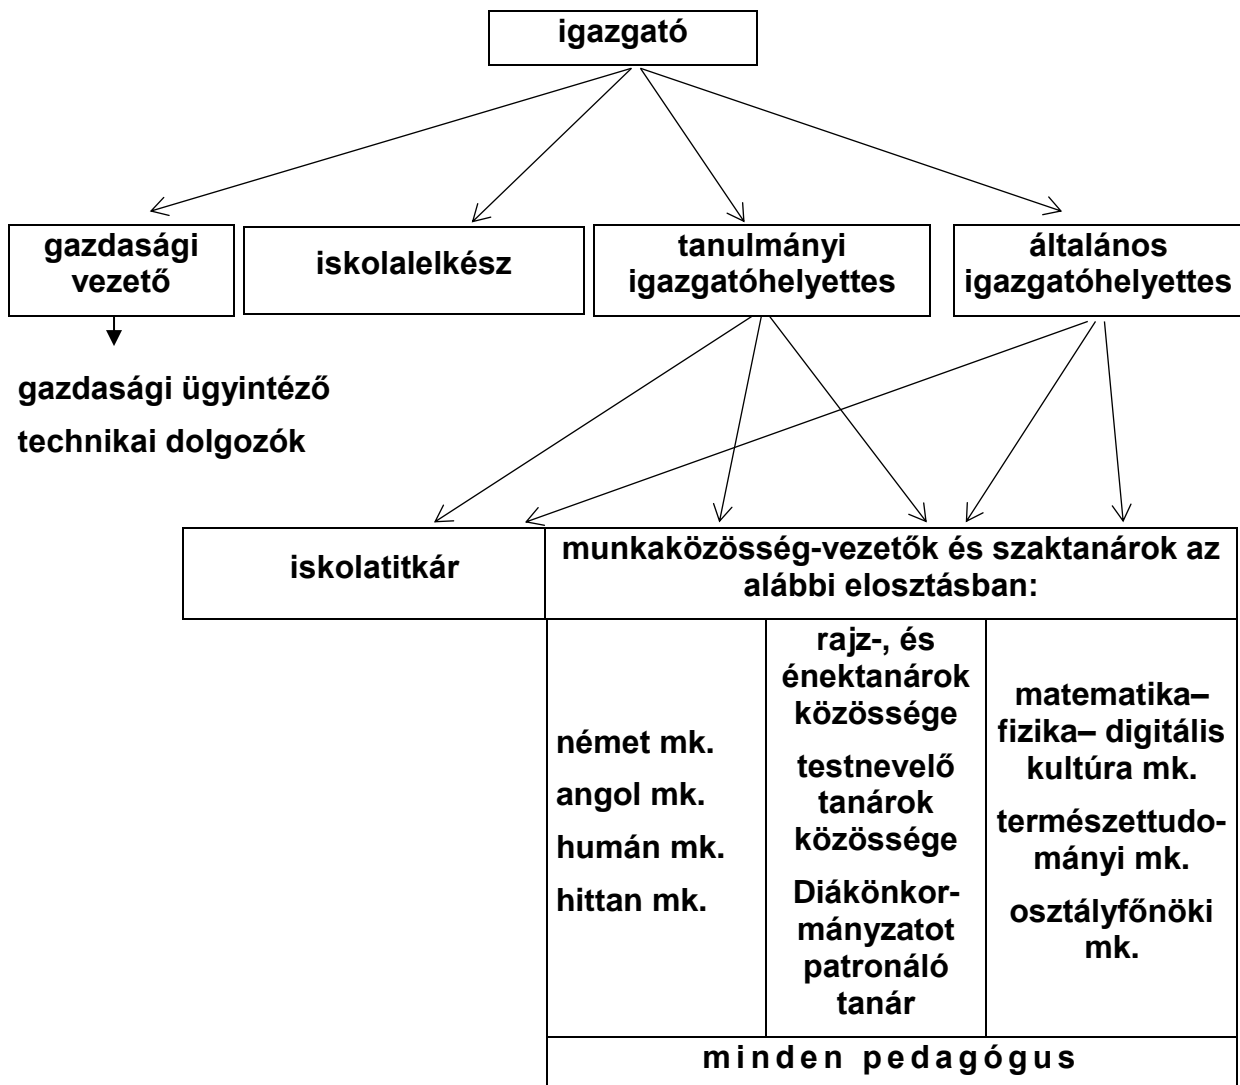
igazgató

gazdasági vezető

iskolalelkész

tanulmányi igazgatóhelyettes

általános igazgatóhelyettes

gazdasági ügyintéző

technikai dolgozók

iskolatitkár

munkaközösség-vezetők és szaktanárok az alábbi elosztásban:

német mk.
angol mk.
humán mk.
hittan mk.

rajz-, és énektanárok közössége
testnevelő tanárok közössége
Diákönkormányzatot patronáló tanár

matematika–fizika– digitális kultúra mk.
természettudományi mk.
osztályfőnöki mk.

minden pedagógus